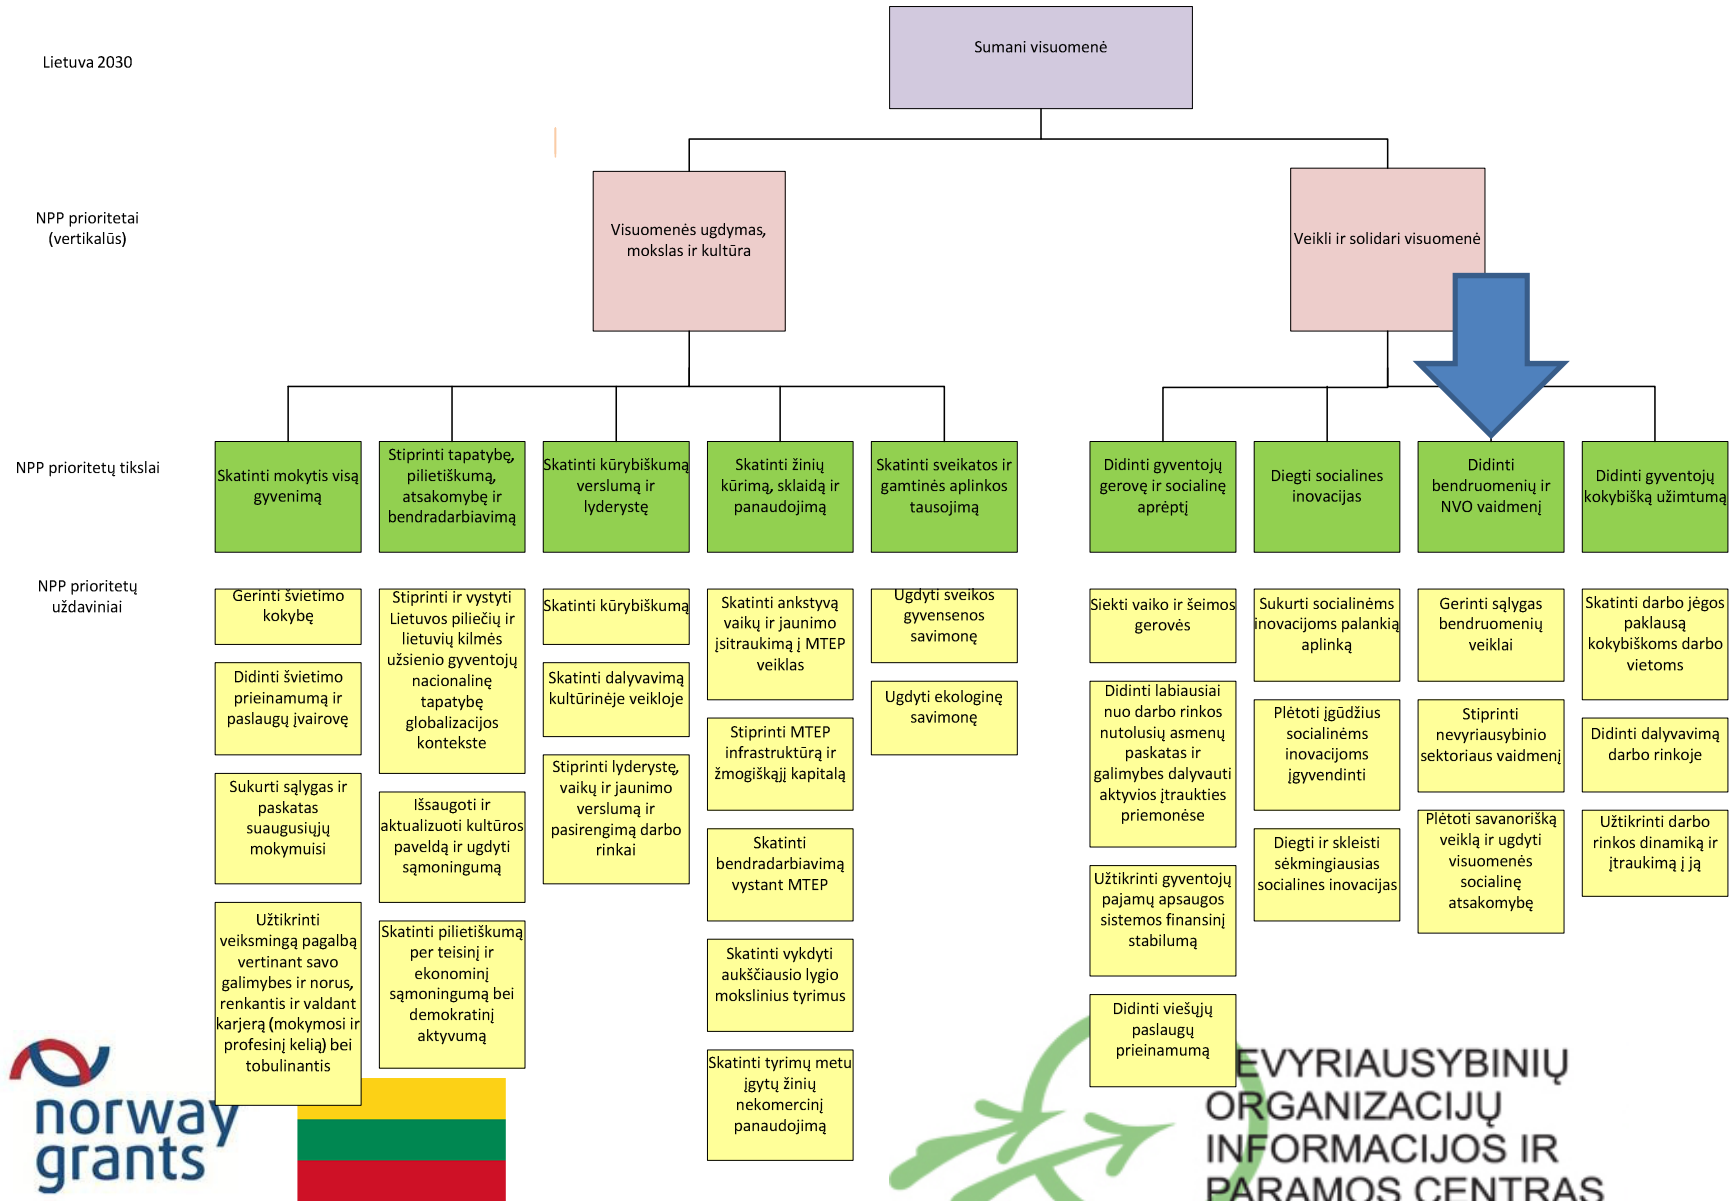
Lietuva 2030

Sumani visuomenė

NPP prioritetai (vertikalūs)

Visuomenės ugdymas, mokslas ir kultūra

Veikli ir solidari visuomenė

NPP prioritetų tikslai

Skatinti mokytis visą gyvenimą

Stiprinti tapatybę, pilietiškumą, atsakomybę ir bendradarbiavimą

Skatinti kūrybiškumą verslumą ir lyderystę

Skatinti žinių kūrimą, sklaidą ir panaudojimą

Skatinti sveikatos ir gamtinės aplinkos tausojimą

Didinti gyventojų gerovę ir socialinę aprėptį

Diegti socialines inovacijas

Didinti bendruomenių ir NVO vaidmenį

Didinti gyventojų kokybišką užimtumą

NPP prioritetų uždaviniai

Gerinti švietimo kokybę

Didinti švietimo prieinamumą ir paslaugų įvairovę

Sukurti sąlygas ir paskatas suaugusiųjų mokymuisi

Užtikrinti veiksmingą pagalbą vertinant savo galimybes ir norus, renkantis ir valdant karjerą (mokymosi ir profesinį kelią) bei tobulinantis

Stiprinti ir vystyti Lietuvos piliečių ir lietuvių kilmės užsienio gyventojų nacionalinę tapatybę globalizacijos kontekste

Išsaugoti ir aktualizuoti kultūros paveldą ir ugdyti sąmoningumą

Skatinti pilietiškumą per teisinį ir ekonominį sąmoningumą bei demokratinį aktyvumą

Skatinti kūrybiškumą

Skatinti dalyvavimą kultūrinėje veikloje

Stiprinti lyderystę, vaikų ir jaunimo verslumą ir pasirengimą darbo rinkai

Skatinti ankstyvą vaikų ir jaunimo įsitraukimą į MTEP veiklas

Stiprinti MTEP infrastruktūrą ir žmogiškąjį kapitalą

Skatinti bendradarbiavimą vystant MTEP

Skatinti vykdyti aukščiausio lygio mokslinius tyrimus

Skatinti tyrimų metu įgytų žinių nekomercinį panaudojimą

Ugdyti sveikos gyvensenos savimonę

Ugdyti ekologinę savimonę

Siekti vaiko ir šeimos gerovės

Didinti labiausiai nuo darbo rinkos nutolusių asmenų paskatas ir galimybes dalyvauti aktyvios įtraukties priemonėse

Užtikrinti gyventojų pajamų apsaugos sistemos finansinį stabilumą

Didinti viešųjų paslaugų prieinamumą

Sukurti socialinėms inovacijoms palankią aplinką

Plėtoti įgūdžius socialinėms inovacijoms įgyvendinti

Diegti ir skleisti sėkmingiausias socialines inovacijas

Gerinti sąlygas bendruomenių veiklai

Stiprinti nevyriausybinio sektoriaus vaidmenį

Plėtoti savanorišką veiklą ir ugdyti visuomenės socialinę atsakomybę

Skatinti darbo jėgos paklausą kokybiškoms darbo vietoms

Didinti dalyvavimą darbo rinkoje

Užtikrinti darbo rinkos dinamiką ir įtraukimą į ją

norway grants

EVYRIAUSYBINIŲ ORGANIZACIJŲ INFORMACIJOS IR PARAMOS CENTRAS